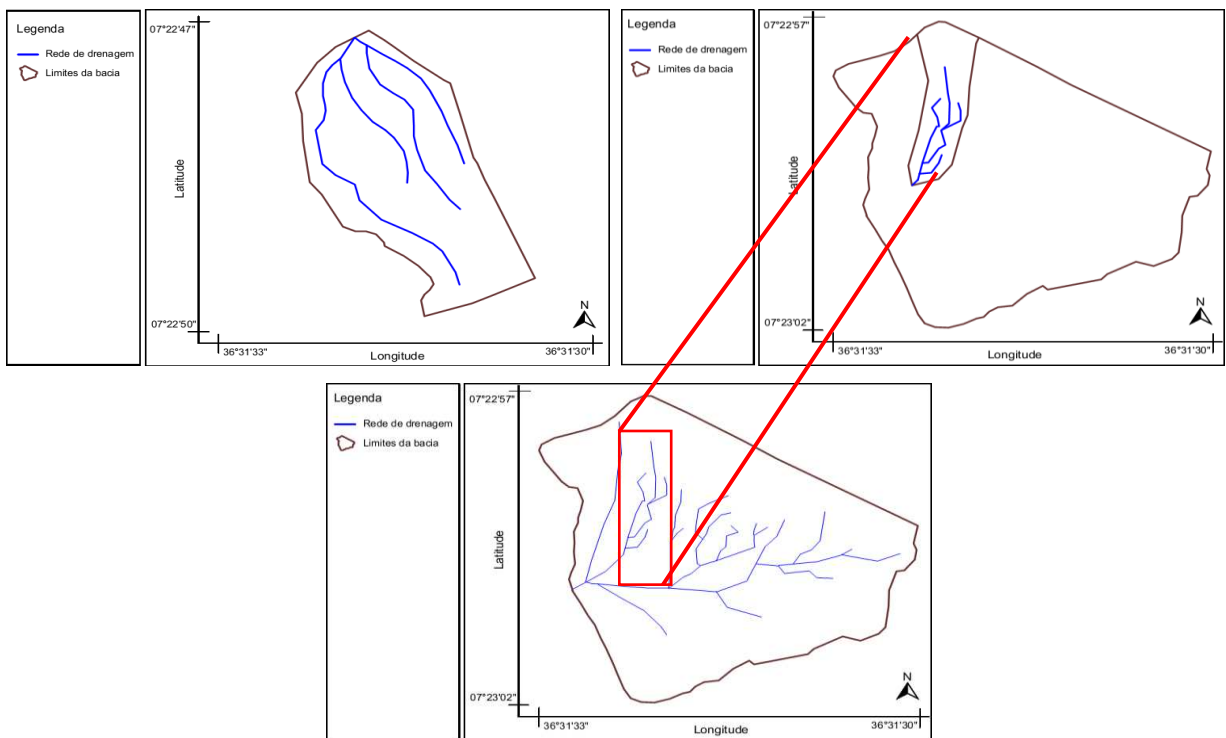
Legenda

Rede de drenagem

Limites da bacia

07°22'47"

Latitude

07°22'50"

36°31'33"

Longitude

36°31'30"

N

Legenda

Rede de drenagem

Limites da bacia

07°22'57"

Latitude

07°23'02"

36°31'33"

Longitude

36°31'30"

N

Legenda

Rede de drenagem

Limites da bacia

07°22'57"

Latitude

07°23'02"

36°31'33"

Longitude

36°31'30"

N